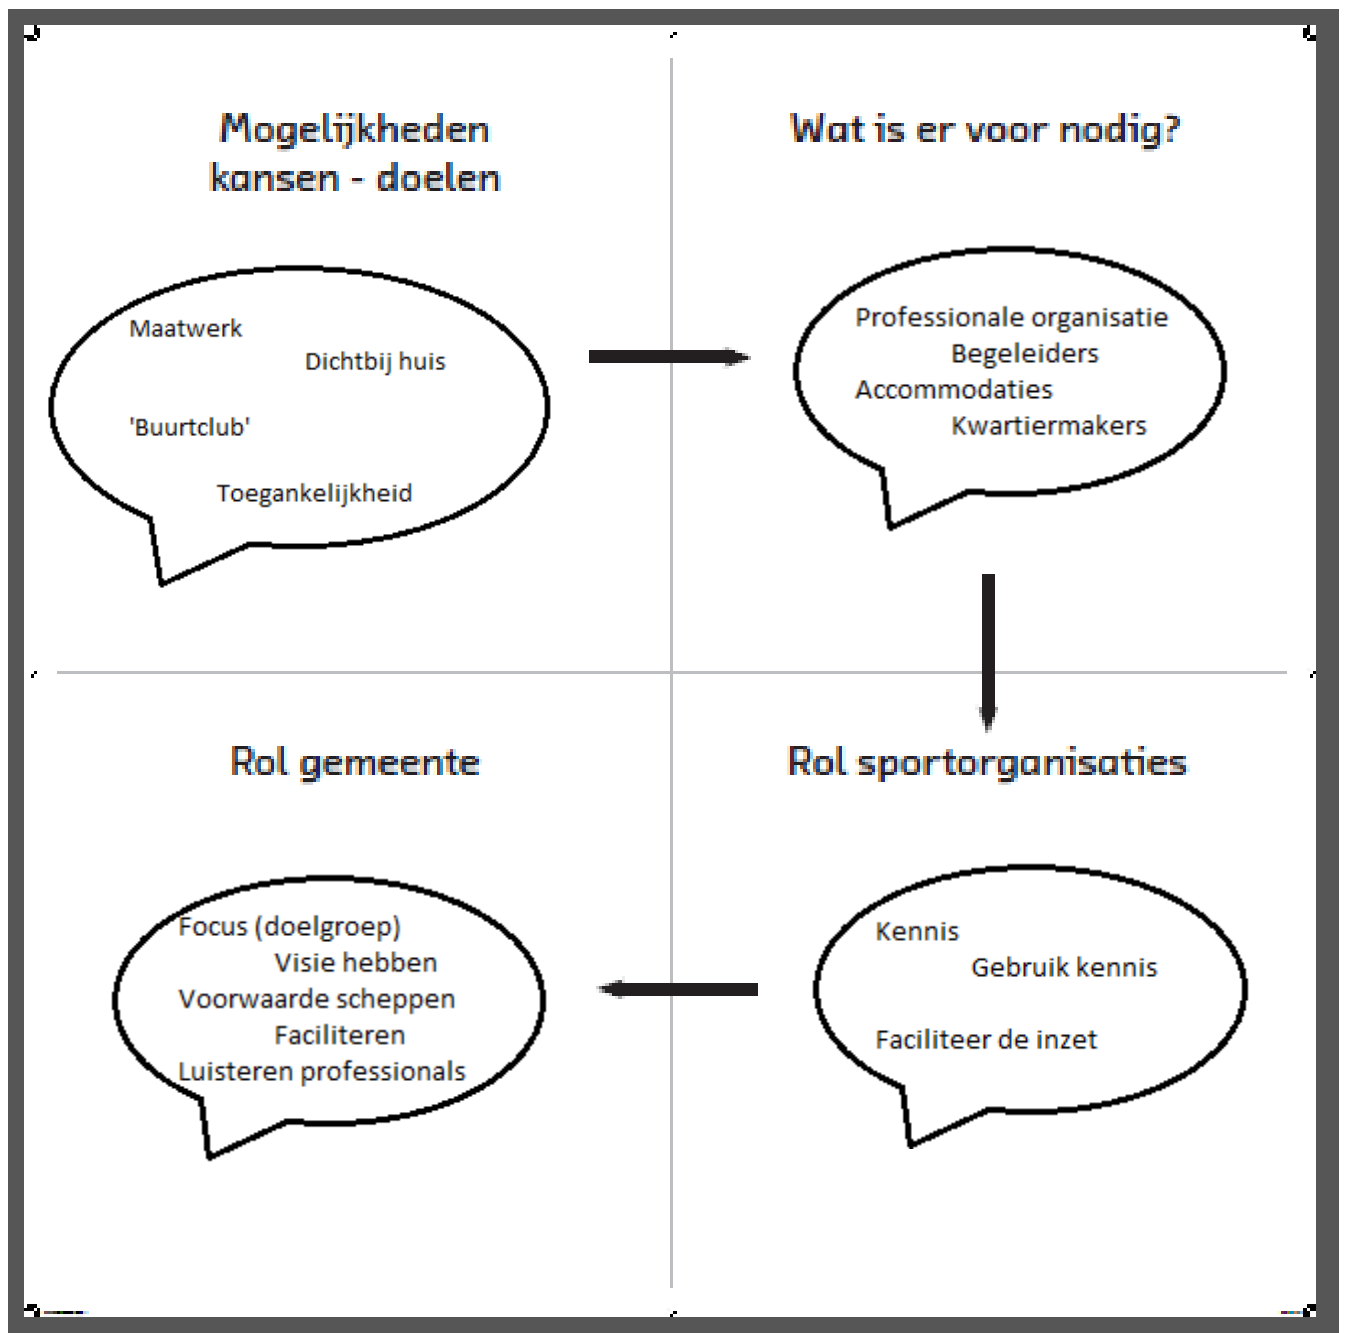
Mogelijkheden
kansen - doelen

Maatwerk
Dichtbij huis
'Buurtclub'
Toegankelijkheid

Wat is er voor nodig?

Professionale organisatie
Begeleiders
Accommodaties
Kwartiermakers

Rol gemeente

Focus (doelgroep)
Visie hebben
Voorwaarde scheppen
Faciliteren
Luisteren professionals

Rol sportorganisaties

Kennis
Gebruik kennis
Faciliteer de inzet